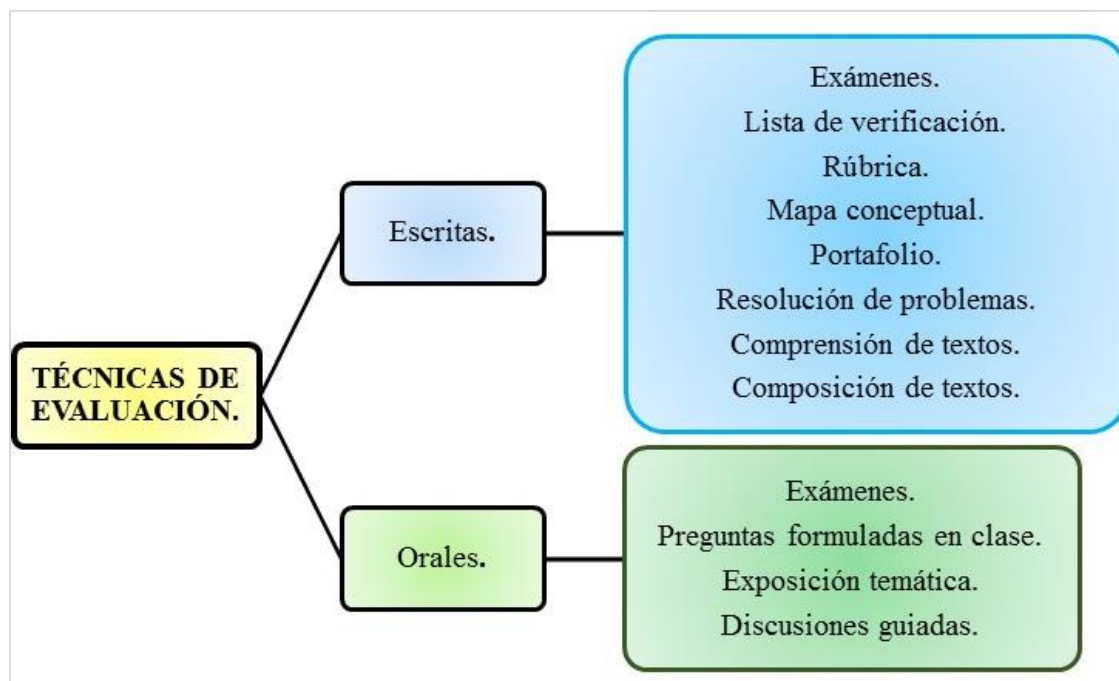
TÉCNICAS DE EVALUACIÓN.

Escritas.

Exámenes.
Lista de verificación.
Rúbrica.
Mapa conceptual.
Portafolio.
Resolución de problemas.
Comprensión de textos.
Composición de textos.

Orales.

Exámenes.
Preguntas formuladas en clase.
Exposición temática.
Discusiones guiadas.